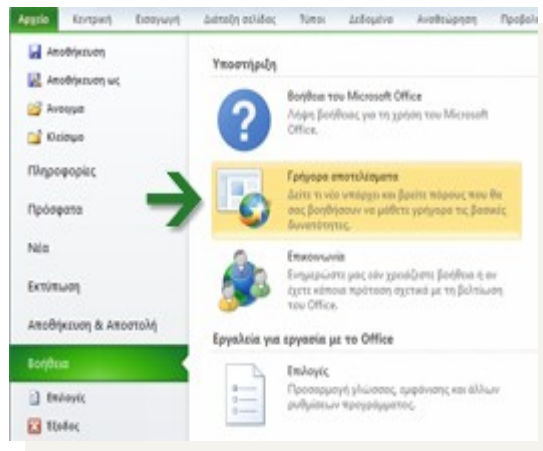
Αρχείο Κεντρική Εισαγωγή Διάταξη σελίδας Τύποι Δεδομένα Αναθεώρηση Προβολή

Αποθήκευση
Αποθήκευση ως
Άνοιγμα
Κλείσιμο
Πληροφορίες
Πρόσφατα
Νέο
Εκτύπωση
Αποθήκευση & Αποστολή
Βοήθεια
Επιλογές
Έξοδος

Υποστήριξη

Βοήθεια του Microsoft Office
Λήψη βοήθειας για τη χρήση του Microsoft Office.

Γρήγορα αποτελέσματα
Δείτε τι νέο υπάρχει και βρείτε πόρους που θα σας βοηθήσουν να μάθετε γρήγορα τις βασικές δυνατότητες.

Επικοινωνία
Ενημερώστε μας εάν χρειάζεστε βοήθεια ή αν έχετε κάποια πρόταση σχετικά με τη βελτίωση του Office.

Εργαλεία για εργασία με το Office

Επιλογές
Προσαρμογή γλώσσας, εμφάνισης και άλλων ρυθμίσεων προγράμματος.